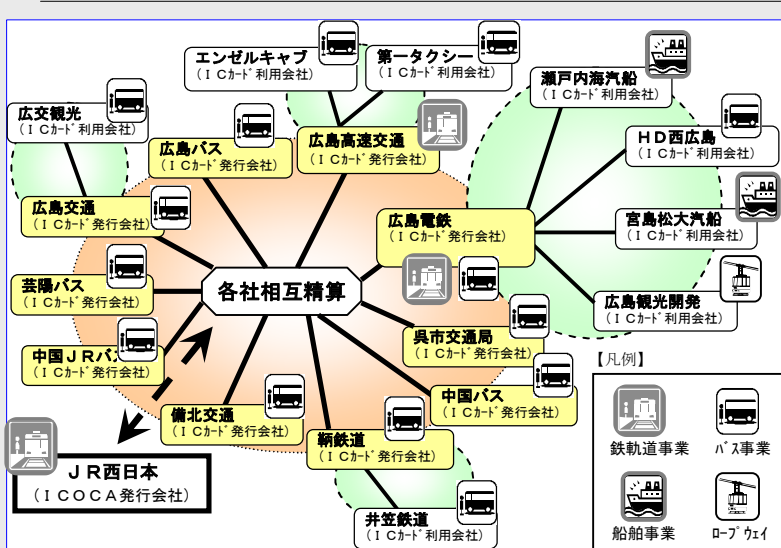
エンゼルキャブ
（ＩＣｶｰﾄﾞ利用会社）

第一タクシー
（ＩＣｶｰﾄﾞ利用会社）

瀬戸内海汽船
（ＩＣｶｰﾄﾞ利用会社）

広交観光
（ＩＣｶｰﾄﾞ利用会社）

広島バス
（ＩＣｶｰﾄﾞ発行会社）

広島高速交通
（ＩＣｶｰﾄﾞ発行会社）

ＨＤ西広島
（ＩＣｶｰﾄﾞ利用会社）

広島交通
（ＩＣｶｰﾄﾞ発行会社）

広島電鉄
（ＩＣｶｰﾄﾞ発行会社）

宮島松大汽船
（ＩＣｶｰﾄﾞ利用会社）

芸陽バス
（ＩＣｶｰﾄﾞ発行会社）

各社相互精算

広島観光開発
（ＩＣｶｰﾄﾞ利用会社）

中国ＪＲバス
（ＩＣｶｰﾄﾞ発行会社）

呉市交通局
（ＩＣｶｰﾄﾞ発行会社）

【凡例】

中国バス
（ＩＣｶｰﾄﾞ発行会社）

備北交通
（ＩＣｶｰﾄﾞ発行会社）

鞆鉄道
（ＩＣｶｰﾄﾞ発行会社）

鉄軌道事業

ﾊﾞｽ事業

ＪＲ西日本
（ＩＣＯＣＡ発行会社）

井笠鉄道
（ＩＣｶｰﾄﾞ利用会社）

船舶事業

ﾛｰﾌﾟｳｪｲ